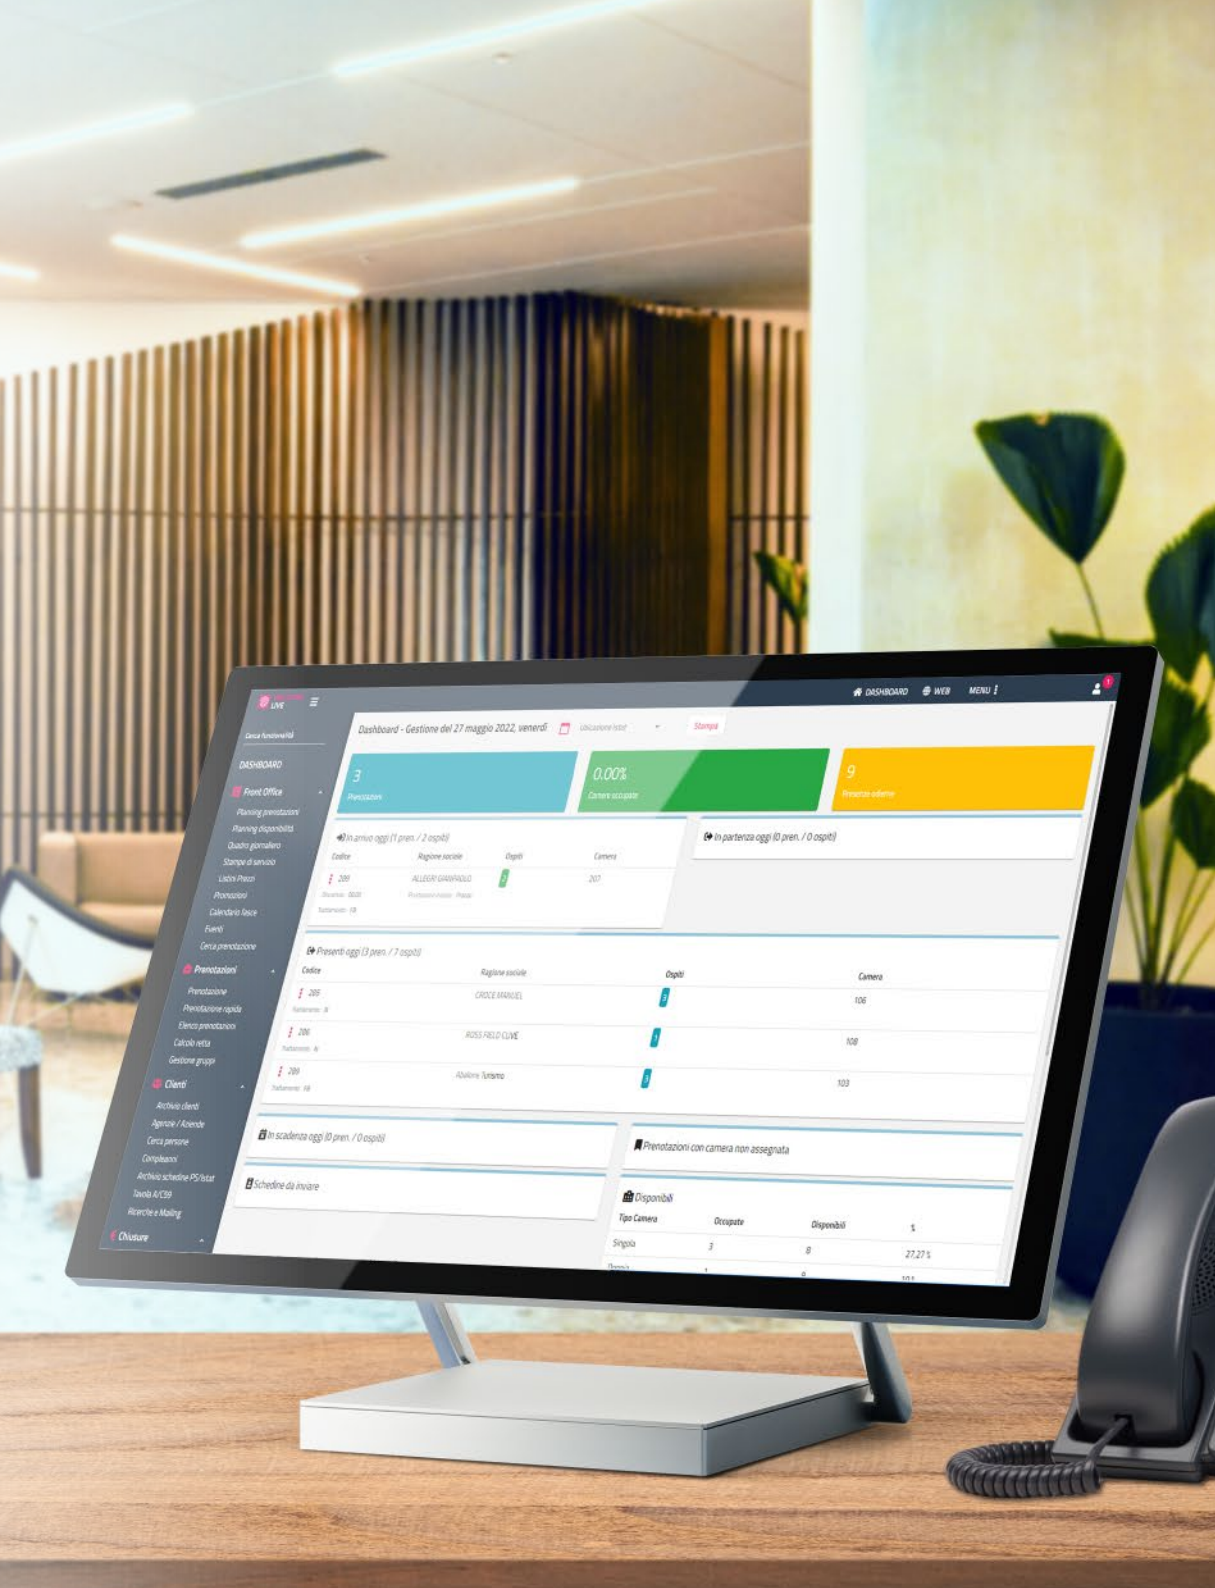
LIVE

DASHBOARD WEB MENU

Cerca funzionalità

DASHBOARD

Front Office
Planning prenotazioni
Planning disponibilità
Quadro giornaliero
Stampe di servizio
Listini Prezzi
Promozioni
Calendario fasce
Eventi
Cerca prenotazione

Prenotazioni
Prenotazione
Prenotazione rapida
Elenco prenotazioni
Calcolo retta
Gestione gruppi

Clienti
Archivio clienti
Agenzie / Aziende
Cerca persone
Compleanni
Archivio schedine PS/Istat
Tavola A/C59
Ricerche e Mailing

Chiusure

Dashboard - Gestione del 27 maggio 2022, venerdì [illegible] Stampa

3
Prenotazioni

0.00%
Camere occupate

9
Presenze odierne

In arrivo oggi (1 pren. / 2 ospiti)

| Codice | Ragione sociale | Ospiti | Camera |
|---|---|---|---|
| 209 | ALLEGRI GIANPAOLO | 2 | 207 |

In partenza oggi (0 pren. / 0 ospiti)

Presenti oggi (3 pren. / 7 ospiti)

| Codice | Ragione sociale | Ospiti | Camera |
|---|---|---|---|
| 205 | CROCE MANUEL | 3 | 106 |
| 206 | ROSS FIELD CLIVE | 1 | 108 |
| 208 | Abaltone Turismo | 3 | 103 |

In scadenza oggi (0 pren. / 0 ospiti)

Prenotazioni con camera non assegnata

Schedine da inviare

Disponibili

| Tipo Camera | Occupate | Disponibili | % |
|---|---|---|---|
| Singola | 3 | 8 | 27.27 % |
| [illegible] | 1 | 9 | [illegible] |